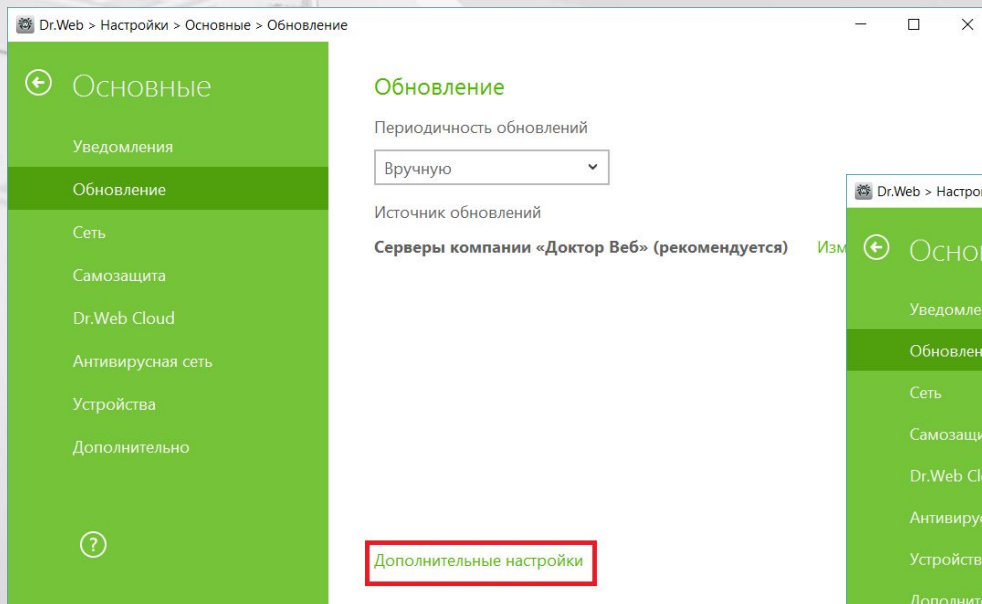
Dr.Web > Настройки > Основные > Обновление

Основные

Уведомления

Обновление

Сеть

Самозащита

Dr.Web Cloud

Антивирусная сеть

Устройства

Дополнительно

?

Обновление

Периодичность обновлений

Вручную

Источник обновлений

Серверы компании «Доктор Веб» (рекомендуется) Изм

Дополнительные настройки

Dr.Web > Настро

Основ

Уведомле

Обновлен

Сеть

Самозащи

Dr.Web Cl

Антивиру

Устройств

Дополнит